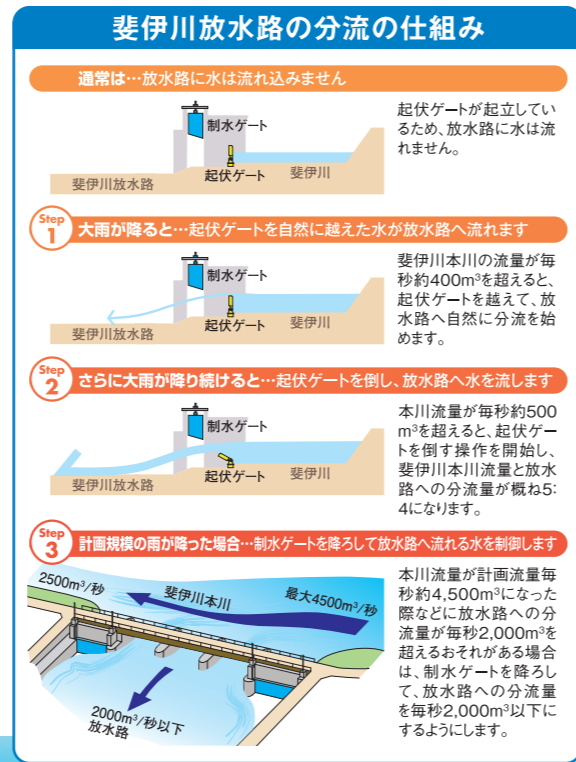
斐伊川放水路の分流の仕組み

通常は…放水路に水は流れ込みません

制水ゲート
起伏ゲート
斐伊川放水路
斐伊川

起伏ゲートが起立しているため、放水路に水は流れません。

Step 1 大雨が降ると…起伏ゲートを自然に越えた水が放水路へ流れます

制水ゲート
起伏ゲート
斐伊川放水路
斐伊川

斐伊川本川の流量が毎秒約400m$^3$を超えると、起伏ゲートを越えて、放水路へ自然に分流を始めます。

Step 2 さらに大雨が降り続けると…起伏ゲートを倒し、放水路へ水を流します

制水ゲート
起伏ゲート
斐伊川放水路
斐伊川

本川流量が毎秒約500m$^3$を超えると、起伏ゲートを倒す操作を開始し、斐伊川本川流量と放水路への分流量が概ね5:4になります。

Step 3 計画規模の雨が降った場合…制水ゲートを降ろして放水路へ流れる水を制御します

2500m$^3$/秒
斐伊川本川
最大4500m$^3$/秒
2000m$^3$/秒以下
放水路

本川流量が計画流量毎秒約4,500m$^3$になった際などに放水路への分流量が毎秒2,000m$^3$を超えるおそれがある場合は、制水ゲートを降ろして、放水路への分流量を毎秒2,000m$^3$以下にするようにします。